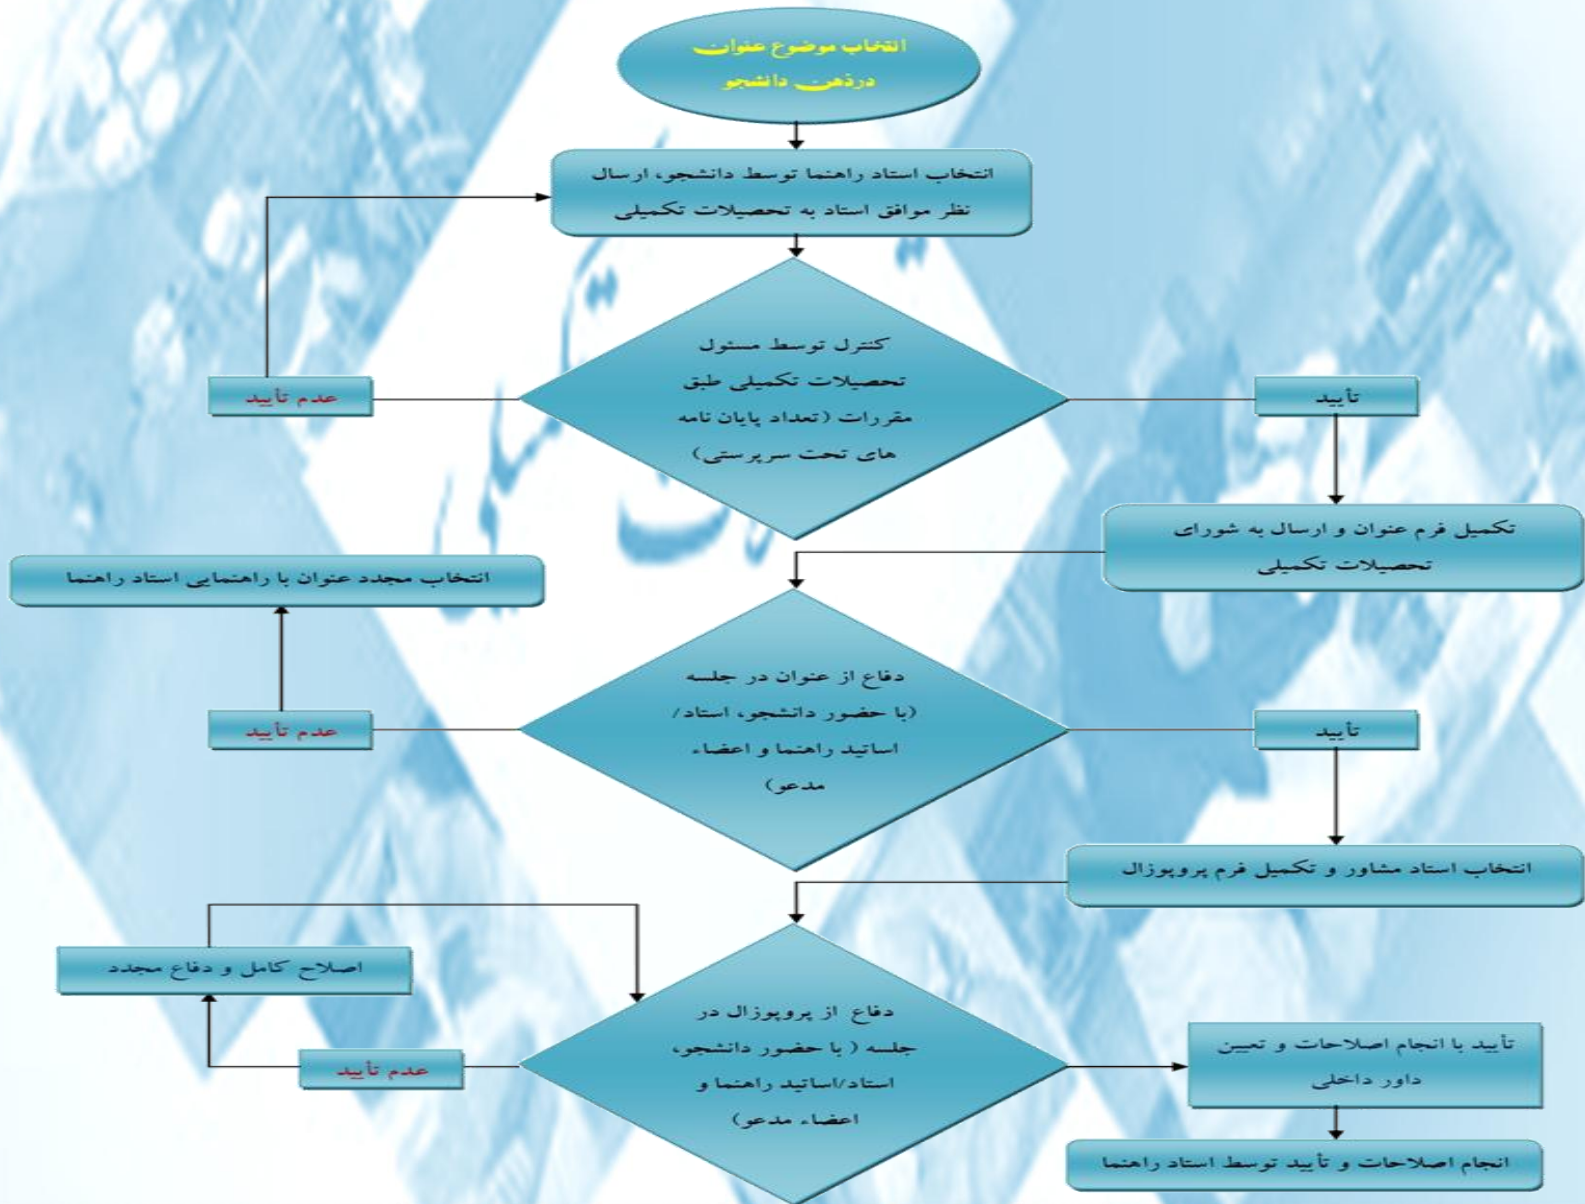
انتخاب موضوع عنوان درذهن دانشجو

انتخاب استاد راهنما توسط دانشجو، ارسال نظر موافق استاد به تحصیلات تکمیلی

کنترل توسط مسئول تحصیلات تکمیلی طبق مقررات (تعداد پایان نامه های تحت سرپرستی)

عدم تأیید

تأیید

تکمیل فرم عنوان و ارسال به شورای تحصیلات تکمیلی

انتخاب مجدد عنوان با راهنمایی استاد راهنما

دفاع از عنوان در جلسه (با حضور دانشجو، استاد/اساتید راهنما و اعضاء مدعو)

عدم تأیید

تأیید

انتخاب استاد مشاور و تکمیل فرم پروپوزال

اصلاح کامل و دفاع مجدد

دفاع از پروپوزال در جلسه ( با حضور دانشجو، استاد/اساتید راهنما و اعضاء مدعو)

عدم تأیید

تأیید با انجام اصلاحات و تعیین داور داخلی

انجام اصلاحات و تأیید توسط استاد راهنما